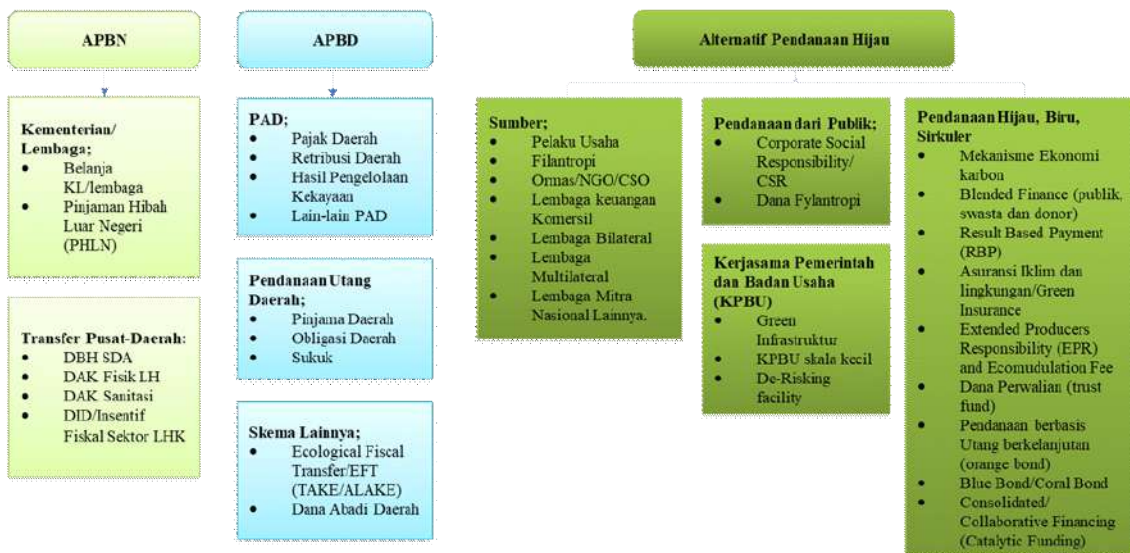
APBN

Kementerian/ Lembaga;
- Belanja KL/lembaga
- Pinjaman Hibah Luar Negeri (PHLN)

Transfer Pusat-Daerah:
- DBH SDA
- DAK Fisik LH
- DAK Sanitasi
- DID/Insentif Fiskal Sektor LHK

APBD

PAD;
- Pajak Daerah
- Retribusi Daerah
- Hasil Pengelolaan Kekayaan
- Lain-lain PAD

Pendanaan Utang Daerah;
- Pinjama Daerah
- Obligasi Daerah
- Sukuk

Skema Lainnya;
- Ecological Fiscal Transfer/EFT (TAKE/ALAKE)
- Dana Abadi Daerah

Alternatif Pendanaan Hijau

Sumber;
- Pelaku Usaha
- Filantropi
- Ormas/NGO/CSO
- Lembaga keuangan Komersil
- Lembaga Bilateral
- Lembaga Multilateral
- Lembaga Mitra Nasional Lainnya.

Pendanaan dari Publik;
- Corporate Social Responsibility/ CSR
- Dana Fylantropi

Kerjasama Pemerintah dan Badan Usaha (KPBU)
- Green Infrastruktur
- KPBU skala kecil
- De-Risking facility

Pendanaan Hijau, Biru, Sirkuler
- Mekanisme Ekonomi karbon
- Blended Finance (publik, swasta dan donor)
- Result Based Payment (RBP)
- Asuransi Iklim dan lingkungan/Green Insurance
- Extended Producers Responsibility (EPR) and Ecomudulation Fee
- Dana Perwalian (trust fund)
- Pendanaan berbasis Utang berkelanjutan (orange bond)
- Blue Bond/Coral Bond
- Consolidated/ Collaborative Financing (Catalytic Funding)